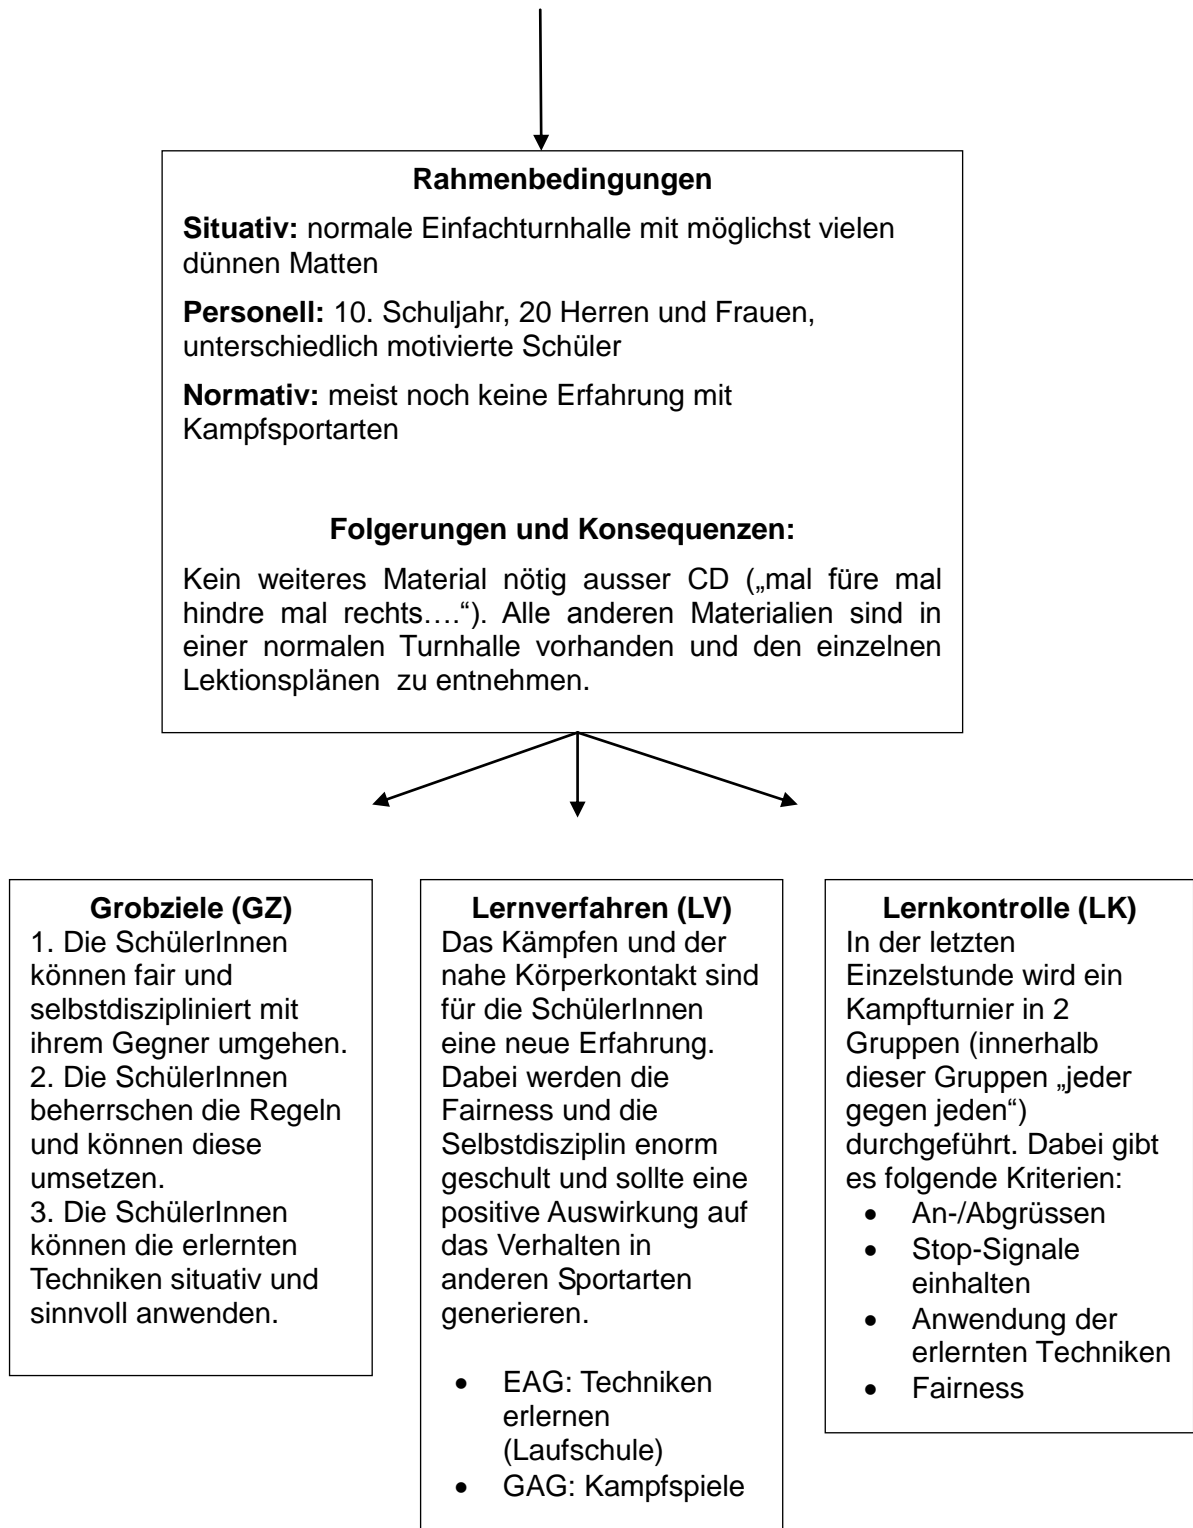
**Rahmenbedingungen**

**Situativ:** normale Einfachturnhalle mit möglichst vielen dünnen Matten

**Personell:** 10. Schuljahr, 20 Herren und Frauen, unterschiedlich motivierte Schüler

**Normativ:** meist noch keine Erfahrung mit Kampfsportarten

**Folgerungen und Konsequenzen:**

Kein weiteres Material nötig ausser CD („mal füre mal hindre mal rechts….“). Alle anderen Materialien sind in einer normalen Turnhalle vorhanden und den einzelnen Lektionsplänen zu entnehmen.

**Grobziele (GZ)**
1. Die SchülerInnen können fair und selbstdiszipliniert mit ihrem Gegner umgehen.
2. Die SchülerInnen beherrschen die Regeln und können diese umsetzen.
3. Die SchülerInnen können die erlernten Techniken situativ und sinnvoll anwenden.

**Lernverfahren (LV)**
Das Kämpfen und der nahe Körperkontakt sind für die SchülerInnen eine neue Erfahrung. Dabei werden die Fairness und die Selbstdisziplin enorm geschult und sollte eine positive Auswirkung auf das Verhalten in anderen Sportarten generieren.

- EAG: Techniken erlernen (Laufschule)
- GAG: Kampfspiele

**Lernkontrolle (LK)**
In der letzten Einzelstunde wird ein Kampfturnier in 2 Gruppen (innerhalb dieser Gruppen „jeder gegen jeden“) durchgeführt. Dabei gibt es folgende Kriterien:
- An-/Abgrüssen
- Stop-Signale einhalten
- Anwendung der erlernten Techniken
- Fairness